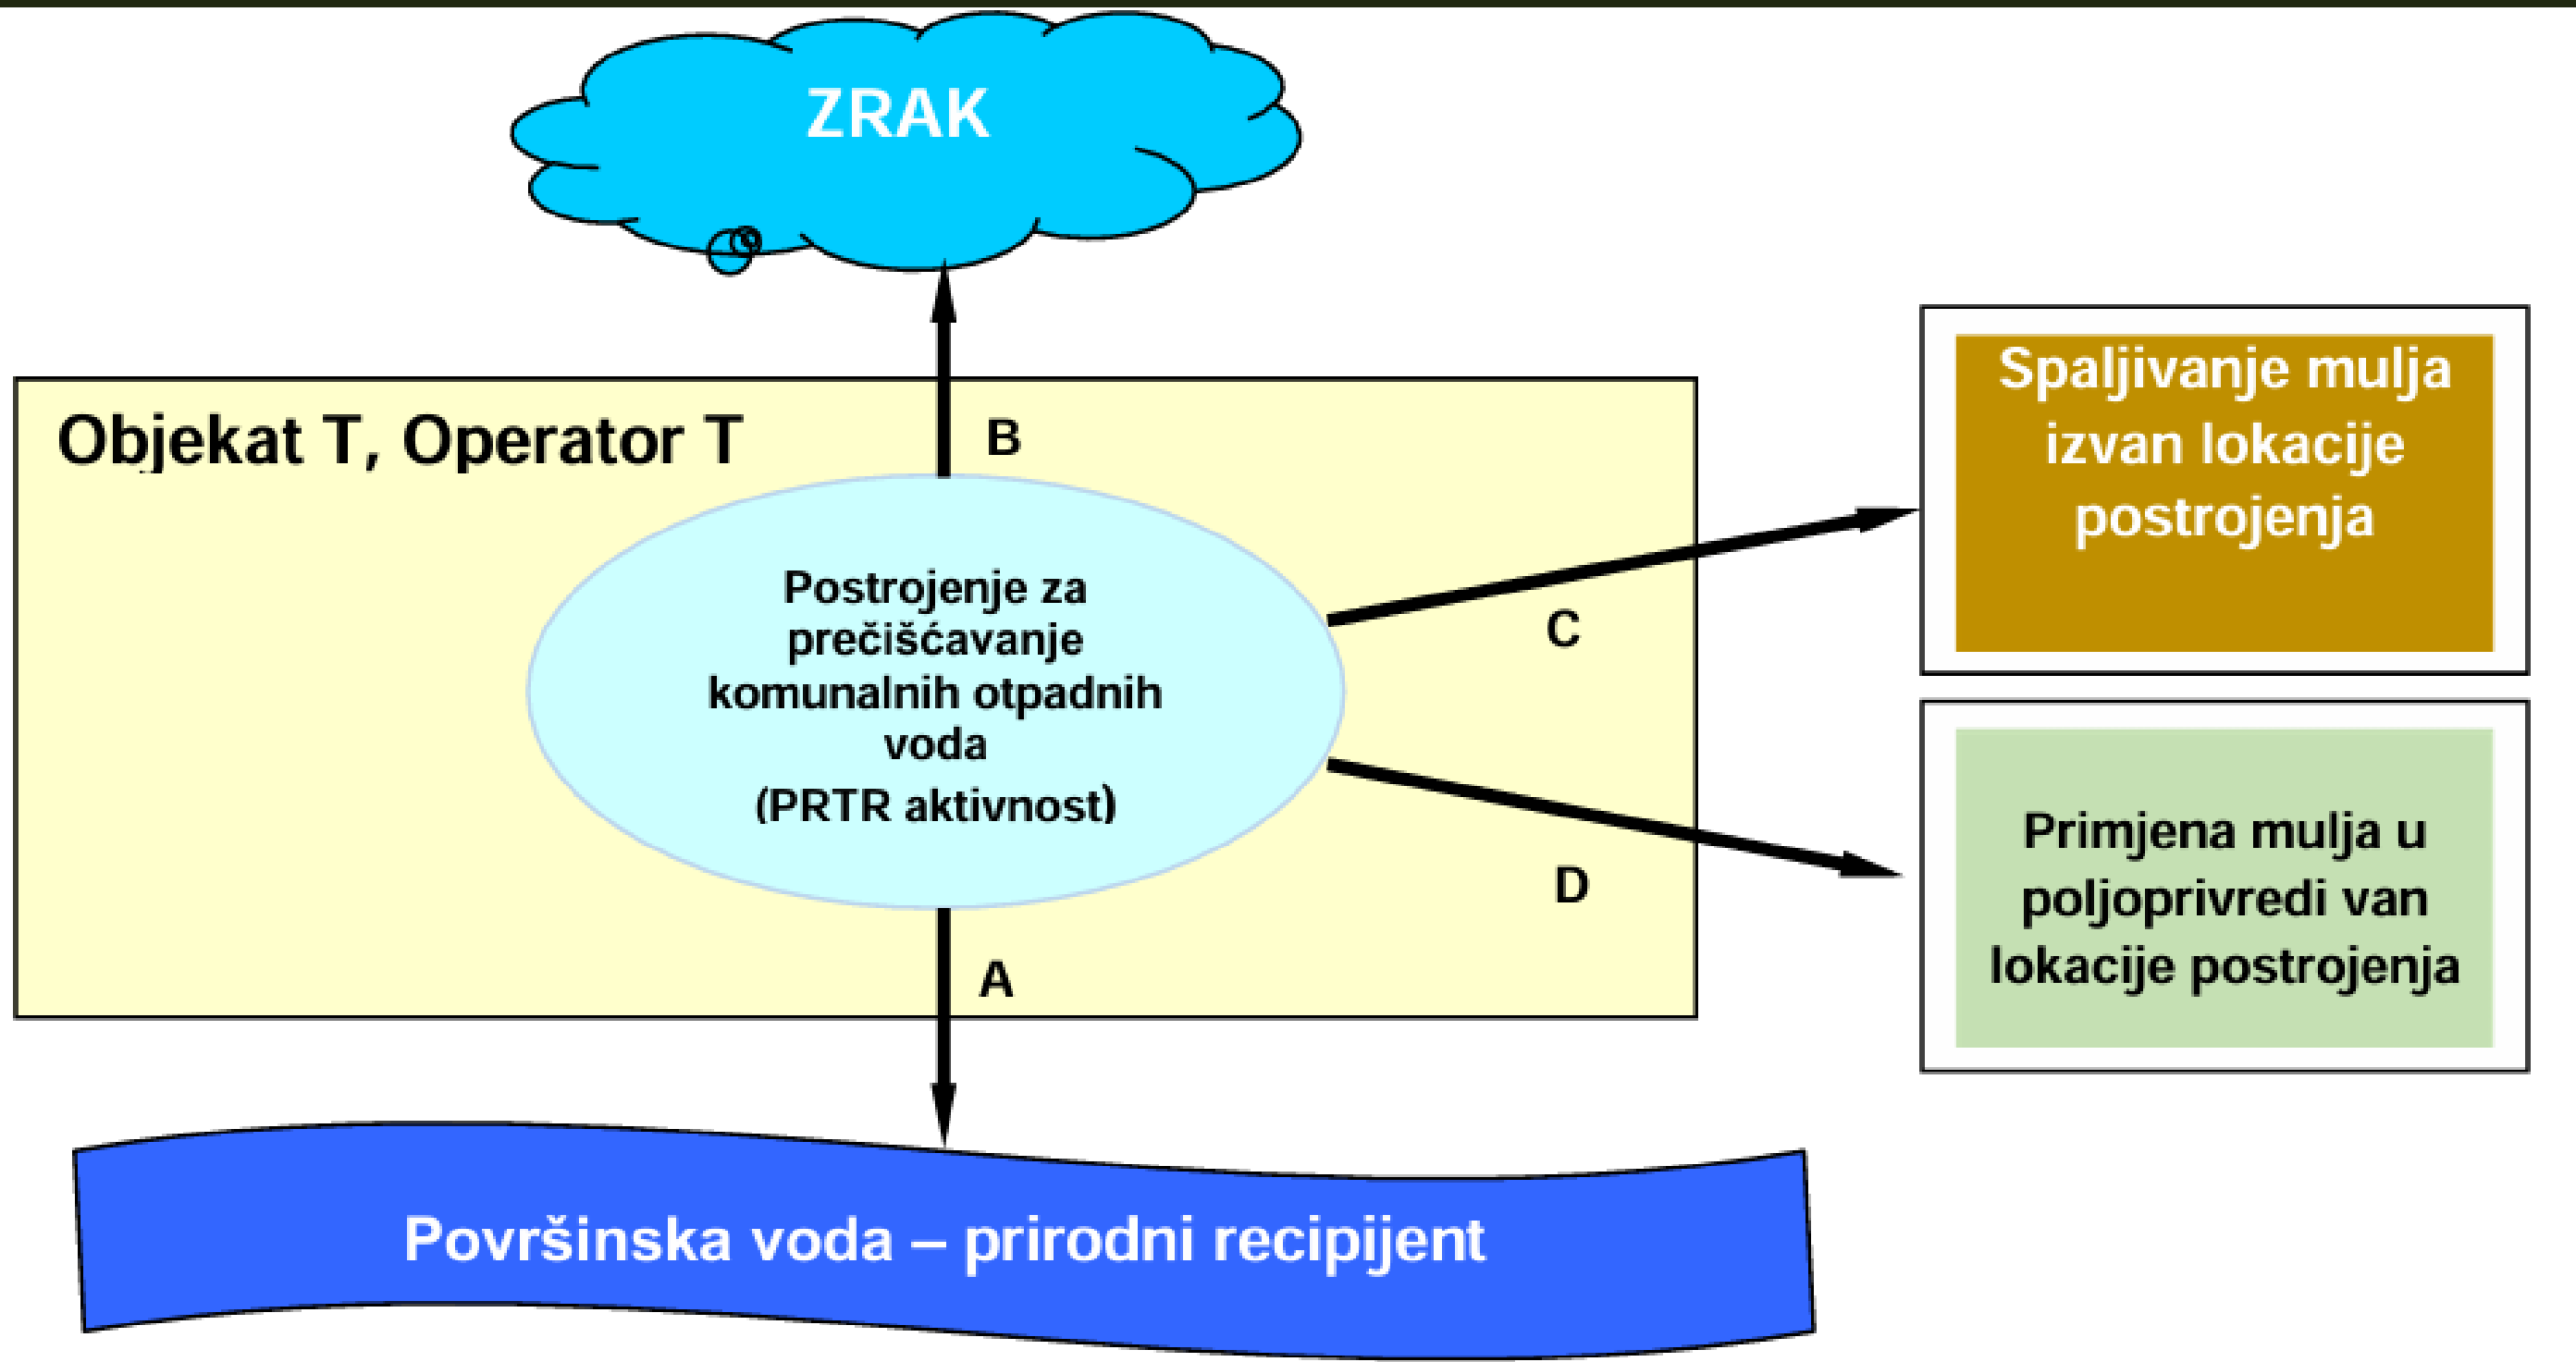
ZRAK

Objekat T, Operator T

B

Postrojenje za prečišćavanje komunalnih otpadnih voda
(PRTR aktivnost)

C

D

A

Spaljivanje mulja izvan lokacije postrojenja

Primjena mulja u poljoprivredi van lokacije postrojenja

Površinska voda – prirodni recipijent